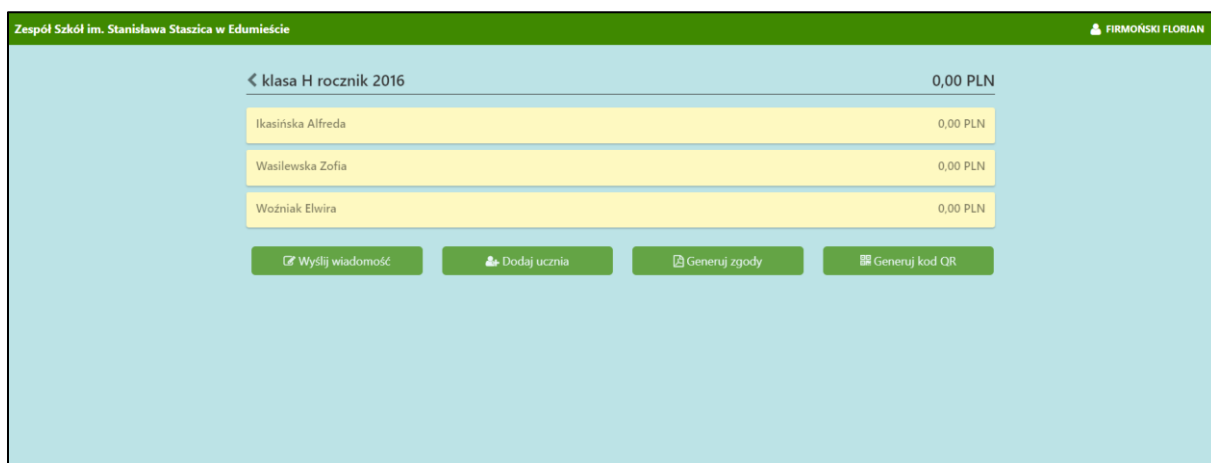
Zespół Szkół im. Stanisława Staszica w Edumieście

FIRMOŃSKI FLORIAN

klasa H rocznik 2016

0,00 PLN

| | |
|---|---|
| Ikasińska Alfreda | 0,00 PLN |
| Wasilewska Zofia | 0,00 PLN |
| Woźniak Elwira | 0,00 PLN |

Wyślij wiadomość

Dodaj ucznia

Generuj zgody

Generuj kod QR